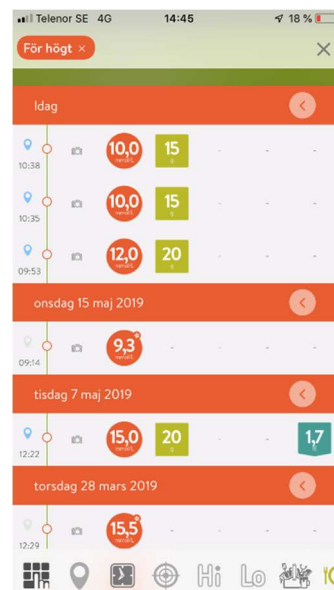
Telenor SE 4G 14:45 18 %

För högt ×

×

Idag

10:38 10,0 mmol/L 15 g - - -

10:35 10,0 mmol/L 15 g - - -

09:53 12,0 mmol/L 20 g - - -

onsdag 15 maj 2019

09:14 9,3 - - - -

tisdag 7 maj 2019

12:22 15,0 mmol/L 20 g - - 1,7

torsdag 28 mars 2019

12:29 15,5 - - - -

Hi Lo